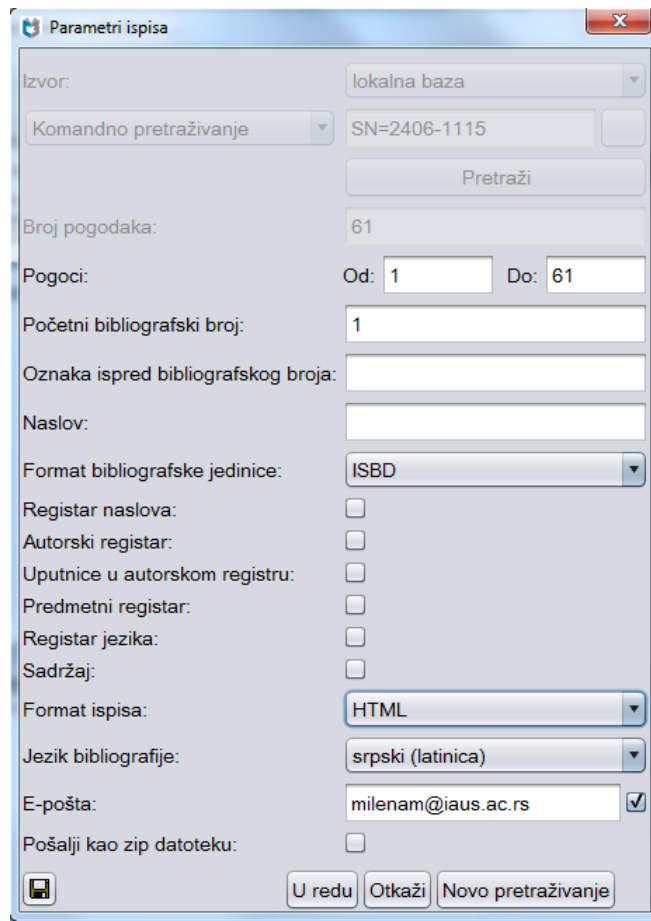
Parametri ispisa

Izvor: lokalna baza

Komandno pretraživanje SN=2406-1115

Pretraži

Broj pogodaka: 61

Pogoci: Od: 1 Do: 61

Početni bibliografski broj: 1

Oznaka ispred bibliografskog broja:

Naslov:

Format bibliografske jedinice: ISBD

Registar naslova:

Autorski registar:

Uputnice u autorskom registru:

Predmetni registar:

Registar jezika:

Sadržaj:

Format ispisa: HTML

Jezik bibliografije: srpski (latinica)

E-pošta: milenam@iaus.ac.rs

Pošalji kao zip datoteku:

U redu Otkaži Novo pretraživanje